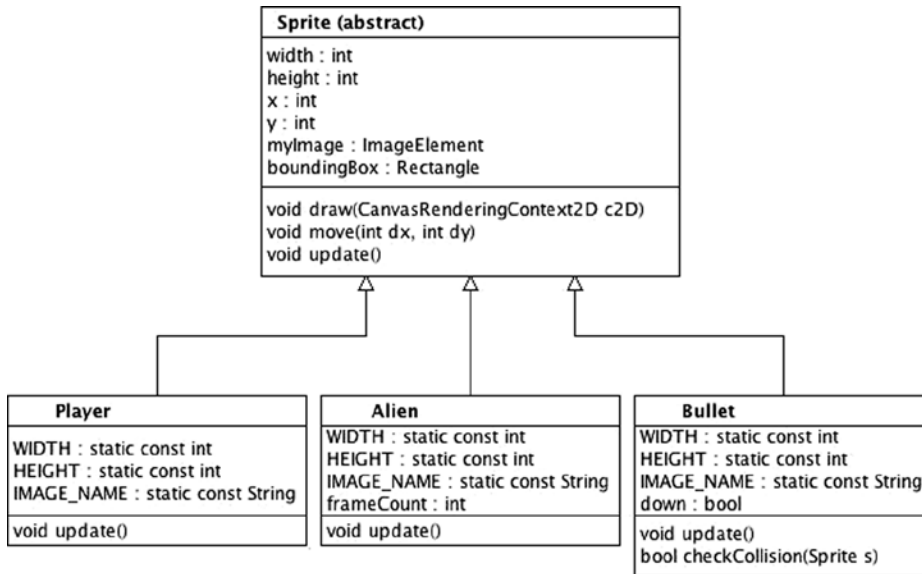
Sprite (abstract)

width : int
height : int
x : int
y : int
myImage : ImageElement
boundingBox : Rectangle

void draw(CanvasRenderingContext2D c2D)
void move(int dx, int dy)
void update()

Player

WIDTH : static const int
HEIGHT : static const int
IMAGE_NAME : static const String

void update()

Alien

WIDTH : static const int
HEIGHT : static const int
IMAGE_NAME : static const String
frameCount : int

void update()

Bullet

WIDTH : static const int
HEIGHT : static const int
IMAGE_NAME : static const String
down : bool

void update()
bool checkCollision(Sprite s)